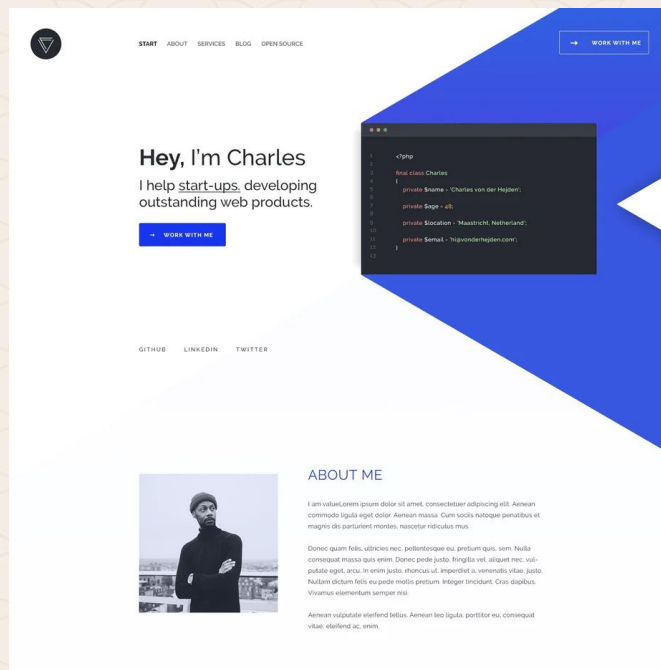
START ABOUT SERVICES BLOG OPEN SOURCE

→ WORK WITH ME

Hey, I'm Charles

I help start-ups, developing outstanding web products.

→ WORK WITH ME

1 <?php
2
3 final class Charles
4 {
5 private $name = 'Charles von der Hejden';
6
7 private $age = 48;
8
9 private $location = 'Maastricht, Netherland';
10
11 private $email = 'hi@vonderhejden.com';
12 }
13

GITHUB LINKEDIN TWITTER

ABOUT ME

I am valueLorem ipsum dolor sit amet, consectetuer adipiscing elit. Aenean commodo ligula eget dolor. Aenean massa. Cum sociis natoque penatibus et magnis dis parturient montes, nascetur ridiculus mus.

Donec quam felis, ultricies nec, pellentesque eu, pretium quis, sem. Nulla consequat massa quis enim. Donec pede justo, fringilla vel, aliquet nec, vulputate eget, arcu. In enim justo, rhoncus ut, imperdiet a, venenatis vitae, justo. Nullam dictum felis eu pede mollis pretium. Integer tincidunt. Cras dapibus. Vivamus elementum semper nisi.

Aenean vulputate eleifend tellus. Aenean leo ligula, porttitor eu, consequat vitae, eleifend ac, enim.